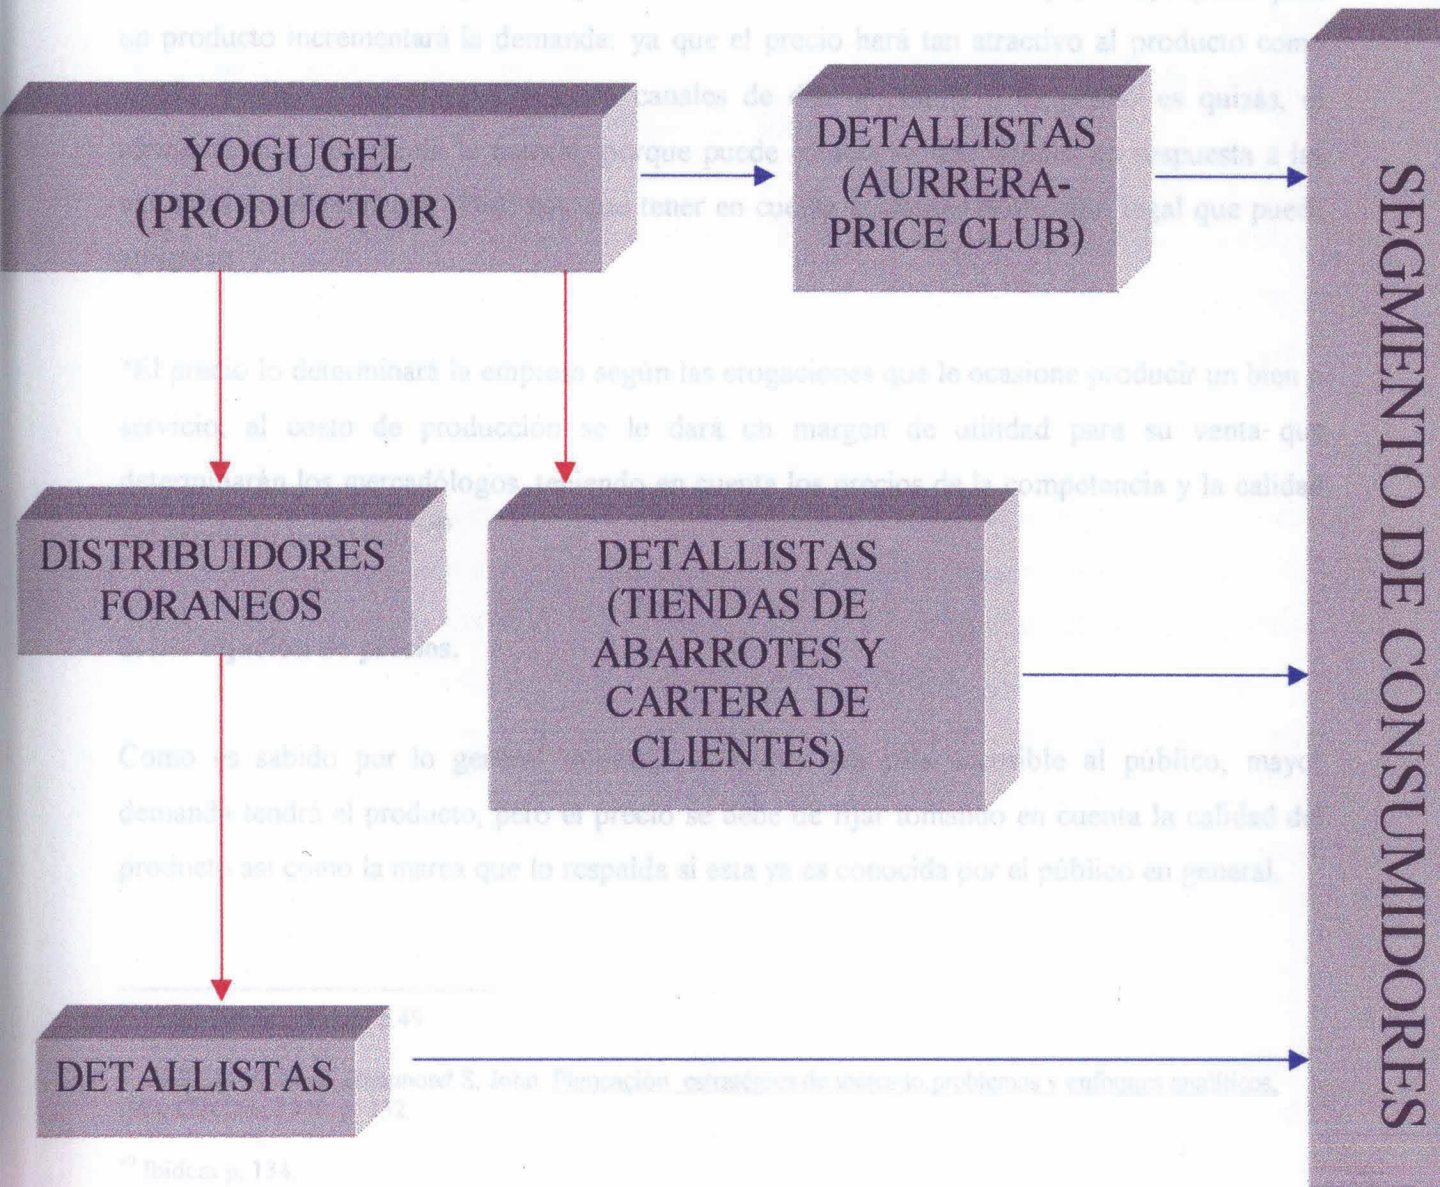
YOGUGEL (PRODUCTOR)

DETALLISTAS (AURRERA-PRICE CLUB)

SEGMENTO DE CONSUMIDORES

DISTRIBUIDORES FORANEOS

DETALLISTAS (TIENDAS DE ABARROTES Y CARTERA DE CLIENTES)

DETALLISTAS

un producto incrementará la demanda, ya que el precio hará tan atractivo al producto com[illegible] canales de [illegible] es quizás, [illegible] que puede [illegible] respuesta a l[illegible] tener en cu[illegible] gal que pue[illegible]

"El precio lo determinará la empresa según las erogaciones que le ocasione producir un bien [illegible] servicio, al costo de producción se le dará un margen de utilidad para su venta- qu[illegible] determinarán los mercadólogos, teniendo en cuenta los precios de la competencia y la calida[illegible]

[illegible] de precios.

Como es sabido por lo ge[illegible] accesible al público, may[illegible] demanda tendrá el producto, pero el precio se debe de fijar tomando en cuenta la calidad de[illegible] producto así como la marca que lo respalda si esta ya es conocida por el público en general.

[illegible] 49

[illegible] S. John. Planeación estratégica de mercado problemas y enfoques analíticos. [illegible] 2.

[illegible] Ibidem p. 134.